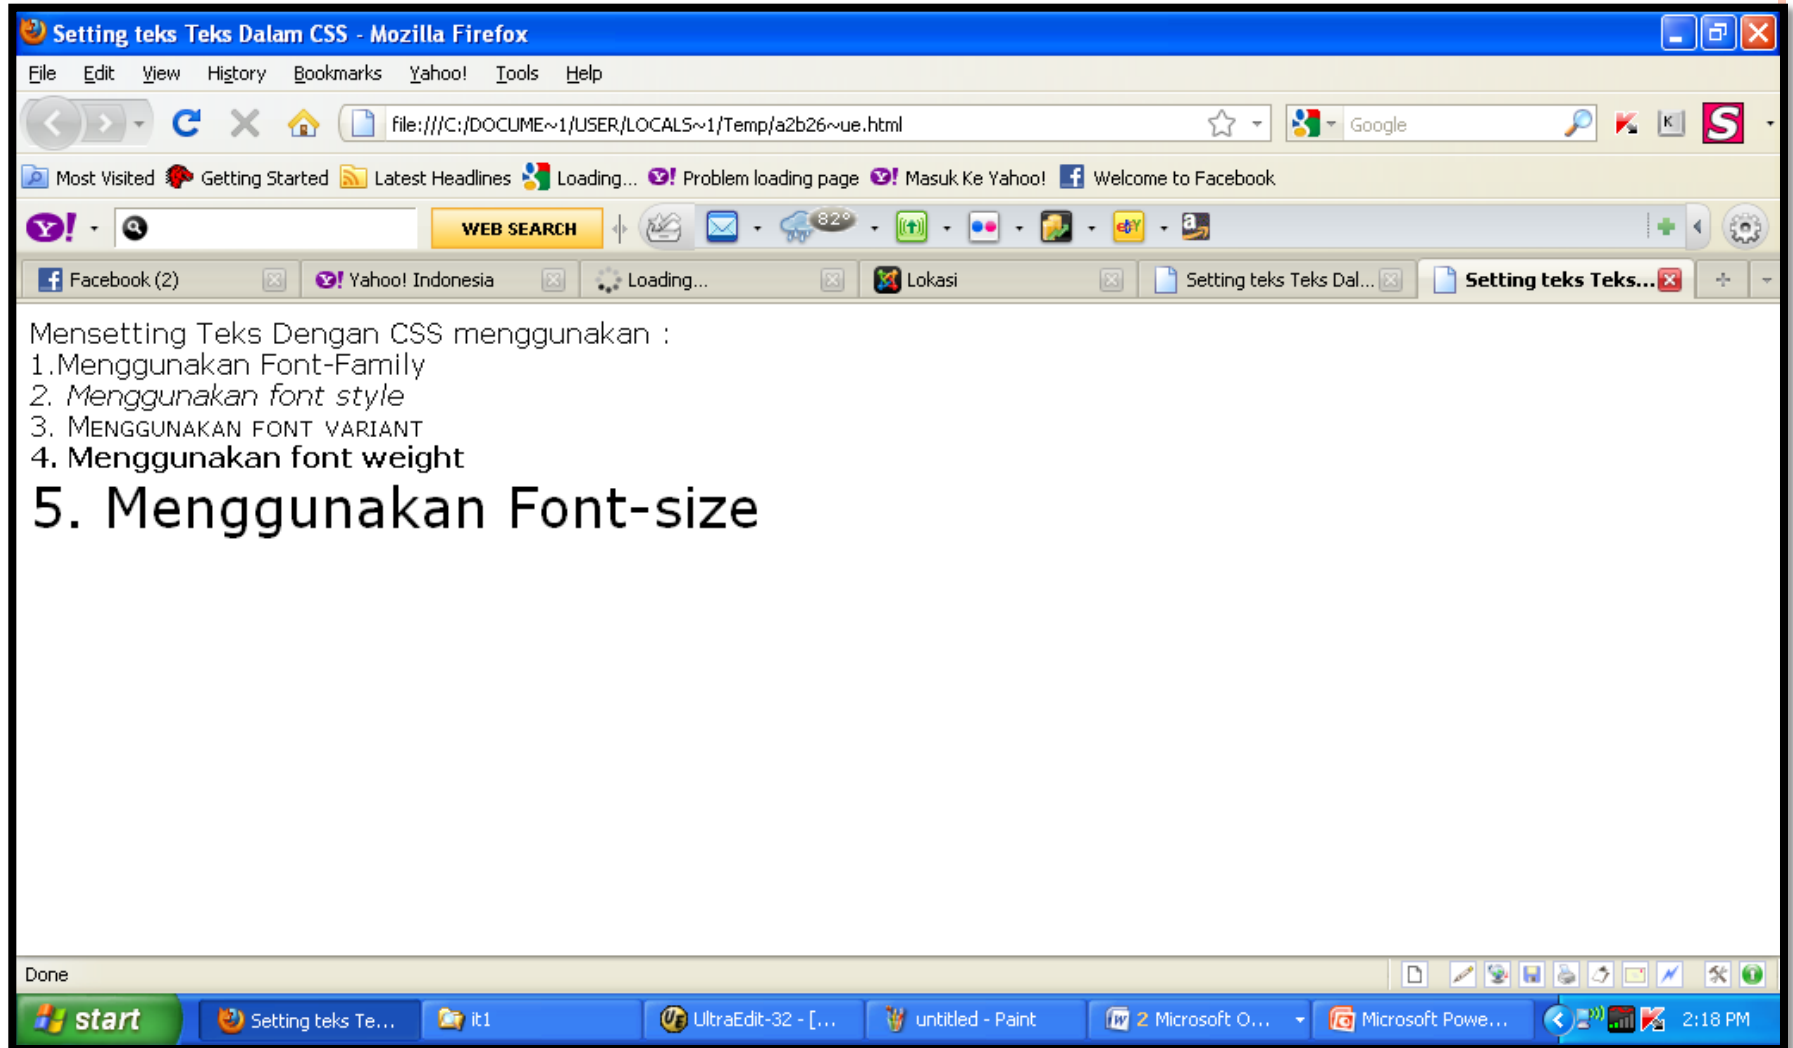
Setting teks Teks Dalam CSS - Mozilla Firefox

File Edit View History Bookmarks Yahoo! Tools Help

file:///C:/DOCUME~1/USER/LOCALS~1/Temp/a2b26~ue.html

Google

Most Visited Getting Started Latest Headlines Loading... Problem loading page Masuk Ke Yahoo! Welcome to Facebook

WEB SEARCH

82°

Facebook (2) Yahoo! Indonesia Loading... Lokasi Setting teks Teks Dal... Setting teks Teks...

Mensetting Teks Dengan CSS menggunakan :
1.Menggunakan Font-Family
2. Menggunakan font style
3. MENGGUNAKAN FONT VARIANT
4. Menggunakan font weight
5. Menggunakan Font-size

Done

start Setting teks Te... it1 UltraEdit-32 - [... untitled - Paint 2 Microsoft O... Microsoft Powe... 2:18 PM